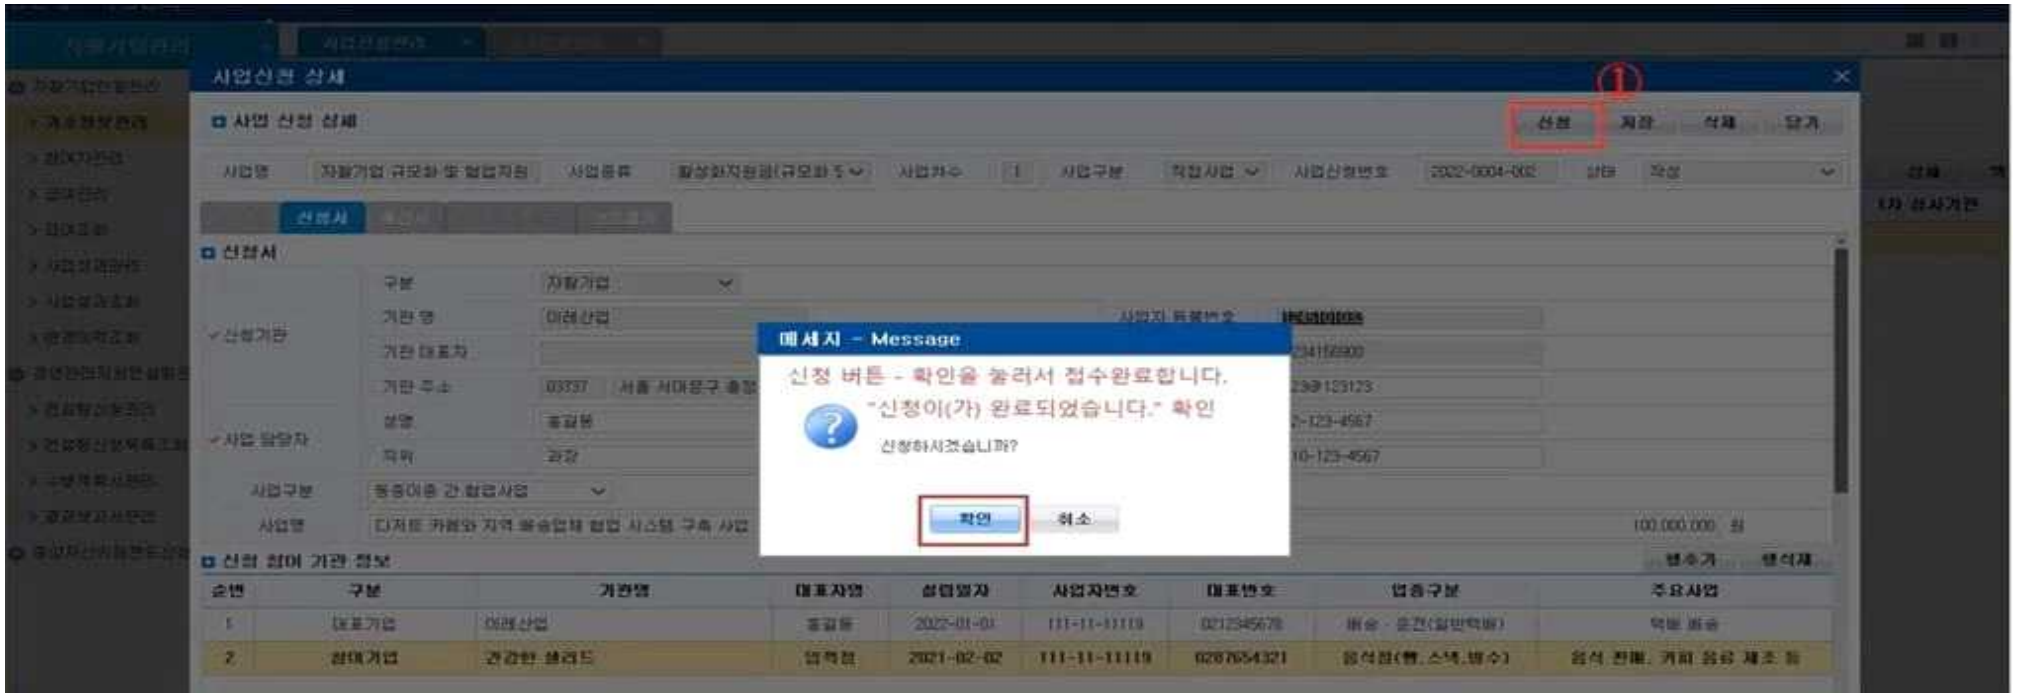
사업신청 상세

①

사업 신청 상세

신청 저장 삭제 닫기

사업명 자활기업 규모화 및 협업지원 사업종류 활성화지원금(규모화 5 사업차수 1 사업구분 직접사업 사업신청번호 2022-0004-002 상태 작성

신청서

신청서

구분 자활기업
신청기관 기관 명 미래산업 사업자 등록번호
기관 대표자
기관 주소 03737 서울 서대문구
사업 담당자 성명 홍길동
직위 과장
사업구분 동종이종 간 협업사업
사업명 디지털 카페와 지역 물류업체 협업 시스템 구축 사업 100,000,000 원

메세지 - Message

신청 버튼 - 확인을 눌러서 접수완료합니다.
"신청이(가) 완료되었습니다." 확인

신청하시겠습니까?

확인 취소

신청 참여 기관 정보 행추가 행삭제

| 순번 | 구분 | 기관명 | 대표자명 | 설립일자 | 사업자번호 | 대표번호 | 업종구분 | 주요사업 |
|---|---|---|---|---|---|---|---|---|
| 1 | 대표기업 | 미래산업 | 홍길동 | 2022-01-01 | 111-11-11119 | 0212345678 | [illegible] | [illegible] |
| 2 | 참여기업 | 건강한 샐러드 | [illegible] | 2021-02-02 | 111-11-11119 | 0287654321 | 음식점(빵,스낵,밥수) | 음식 판매, 카페 음료 제조 등 |